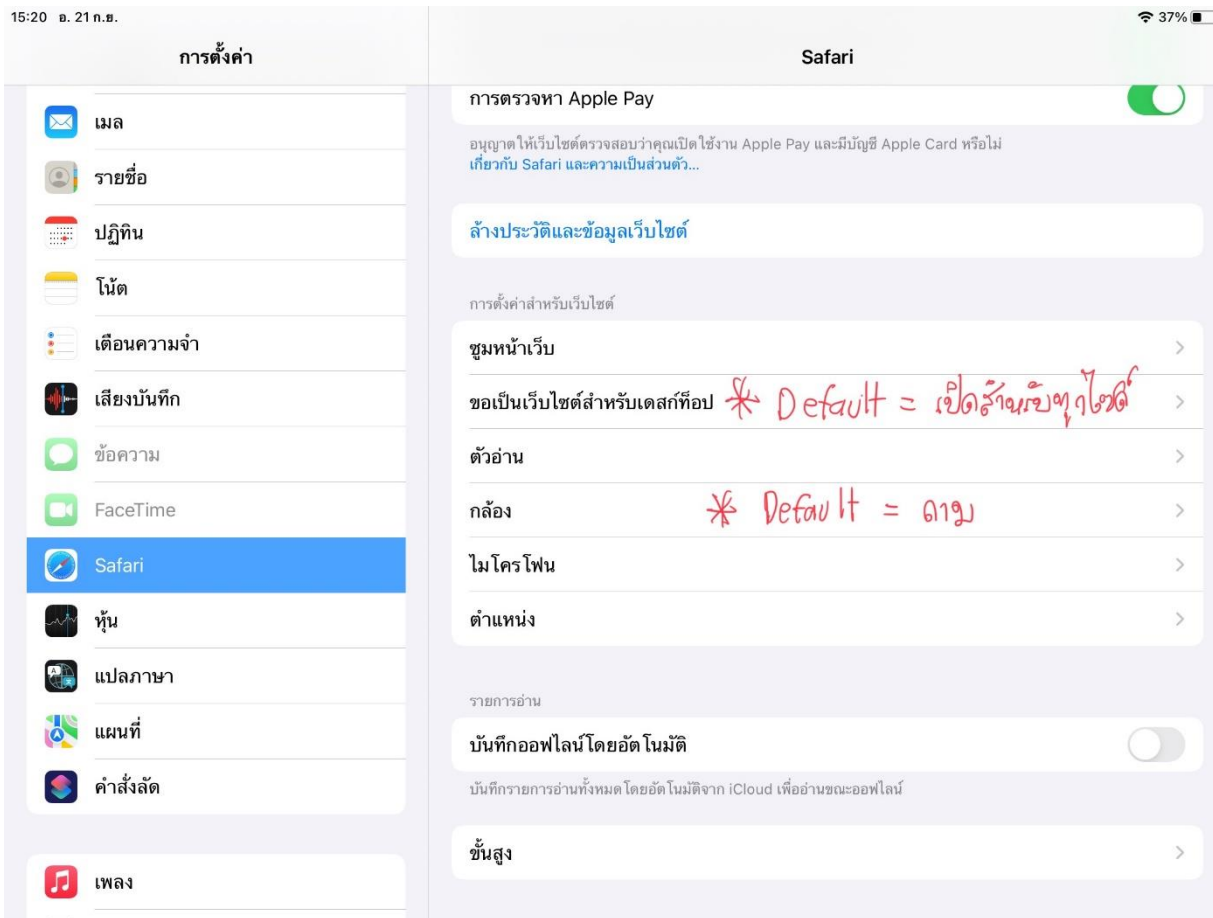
15:20 อ. 21 ก.ย.

37%

การตั้งค่า

เมล

รายชื่อ

ปฏิทิน

โน้ต

เตือนความจำ

เสียงบันทึก

ข้อความ

FaceTime

Safari

หุ้น

แปลภาษา

แผนที่

คำสั่งลัด

เพลง

Safari

การตรวจหา Apple Pay

อนุญาตให้เว็บไซต์ตรวจสอบว่าคุณเปิดใช้งาน Apple Pay และมีบัญชี Apple Card หรือไม่
เกี่ยวกับ Safari และความเป็นส่วนตัว...

ล้างประวัติและข้อมูลเว็บไซต์

การตั้งค่าสำหรับเว็บไซต์

ซูมหน้าเว็บ

ขอเป็นเว็บไซต์สำหรับเดสก์ท็อป * Default = เปิดสำหรับทุกไซต์

ตัวอ่าน

กล้อง * Default = ถาม

ไมโครโฟน

ตำแหน่ง

รายการอ่าน

บันทึกออฟไลน์โดยอัตโนมัติ

บันทึกรายการอ่านทั้งหมดโดยอัตโนมัติจาก iCloud เพื่ออ่านขณะออฟไลน์

ขั้นสูง